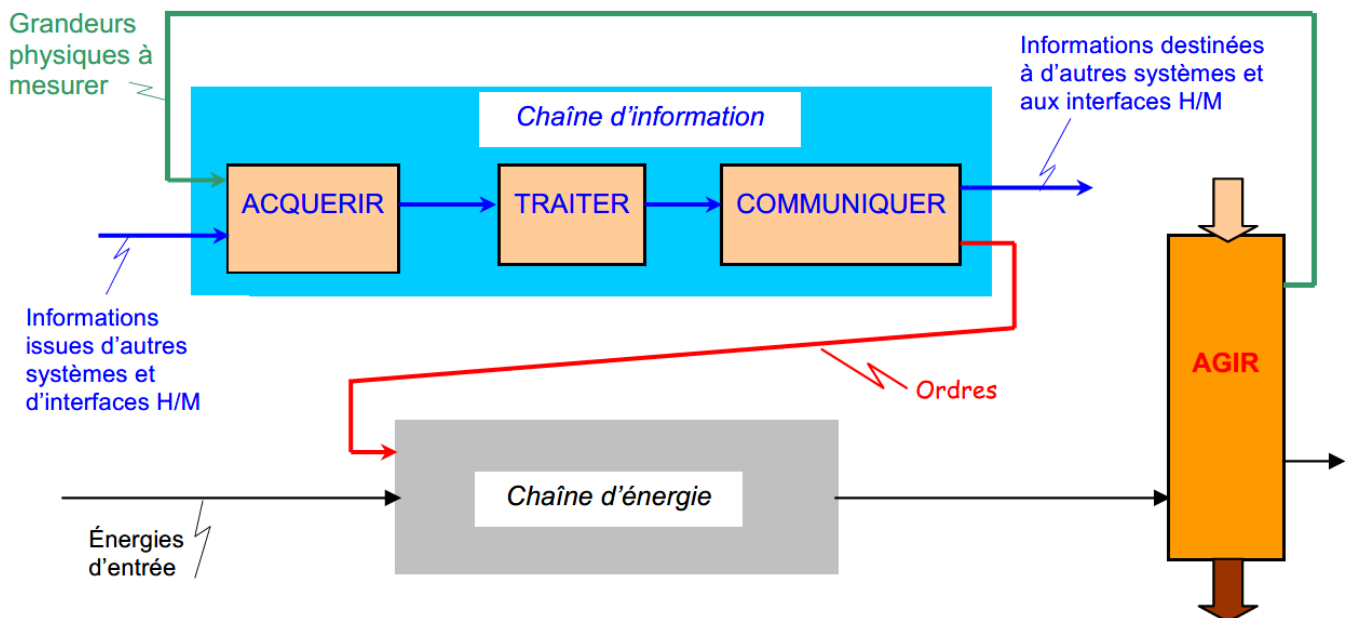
Grandeurs physiques à mesurer

Informations destinées à d'autres systèmes et aux interfaces H/M

Chaîne d'information

ACQUERIR

TRAITER

COMMUNIQUER

Informations issues d'autres systèmes et d'interfaces H/M

Ordres

AGIR

Chaîne d'énergie

Énergies d'entrée